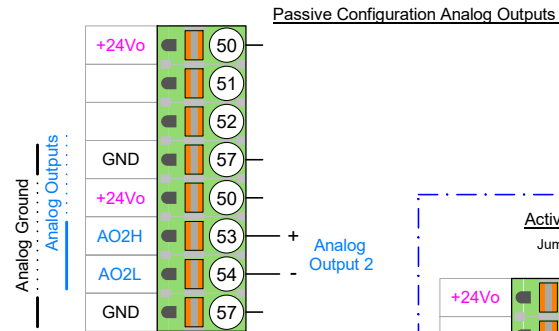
Passive Configuration Analog Outputs

Analog Ground

Analog Outputs

| | |
|---|---|
| +24Vo | 50 |
| | 51 |
| | 52 |
| GND | 57 |
| +24Vo | 50 |
| AO2H | 53 |
| AO2L | 54 |
| GND | 57 |

+

-

Analog Output 2

Activ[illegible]

Jum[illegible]

+24Vo